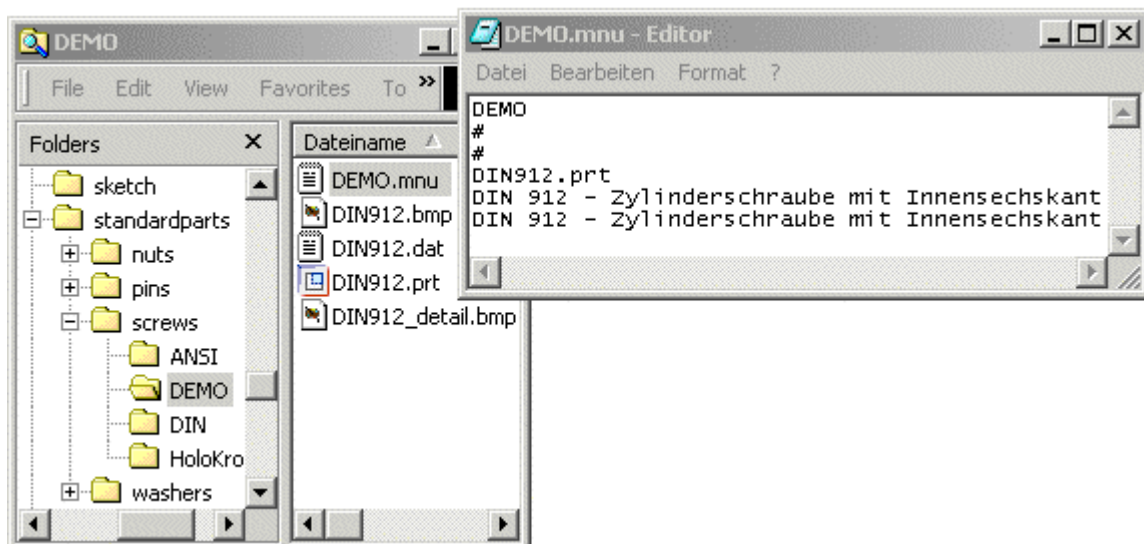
DEMO

File Edit View Favorites To »

Folders ×

sketch
standardparts
nuts
pins
screws
ANSI
DEMO
DIN
HoloKro
washers

Dateiname

DEMO.mnu
DIN912.bmp
DIN912.dat
DIN912.prt
DIN912_detail.bmp

DEMO.mnu - Editor

Datei Bearbeiten Format ?

DEMO
#
#
DIN912.prt
DIN 912 - Zylinderschraube mit Innensechskant
DIN 912 - Zylinderschraube mit Innensechskant